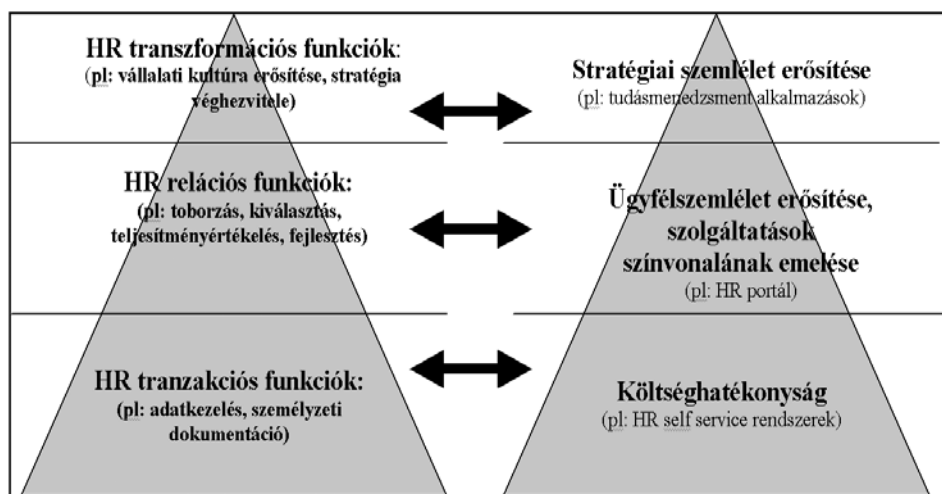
HR transzformációs funkciók:
(pl: vállalati kultúra erősítése, stratégia véghezvitele)

Stratégiai szemlélet erősítése
(pl: tudásmenedzsment alkalmazások)

HR relációs funkciók:
(pl: toborzás, kiválasztás, teljesítményértékelés, fejlesztés)

Ügyfélszemlélet erősítése, szolgáltatások színvonalának emelése
(pl: HR portál)

HR tranzakciós funkciók:
(pl: adatkezelés, személyzeti dokumentáció)

Költséghatékonyság
(pl: HR self service rendszerek)